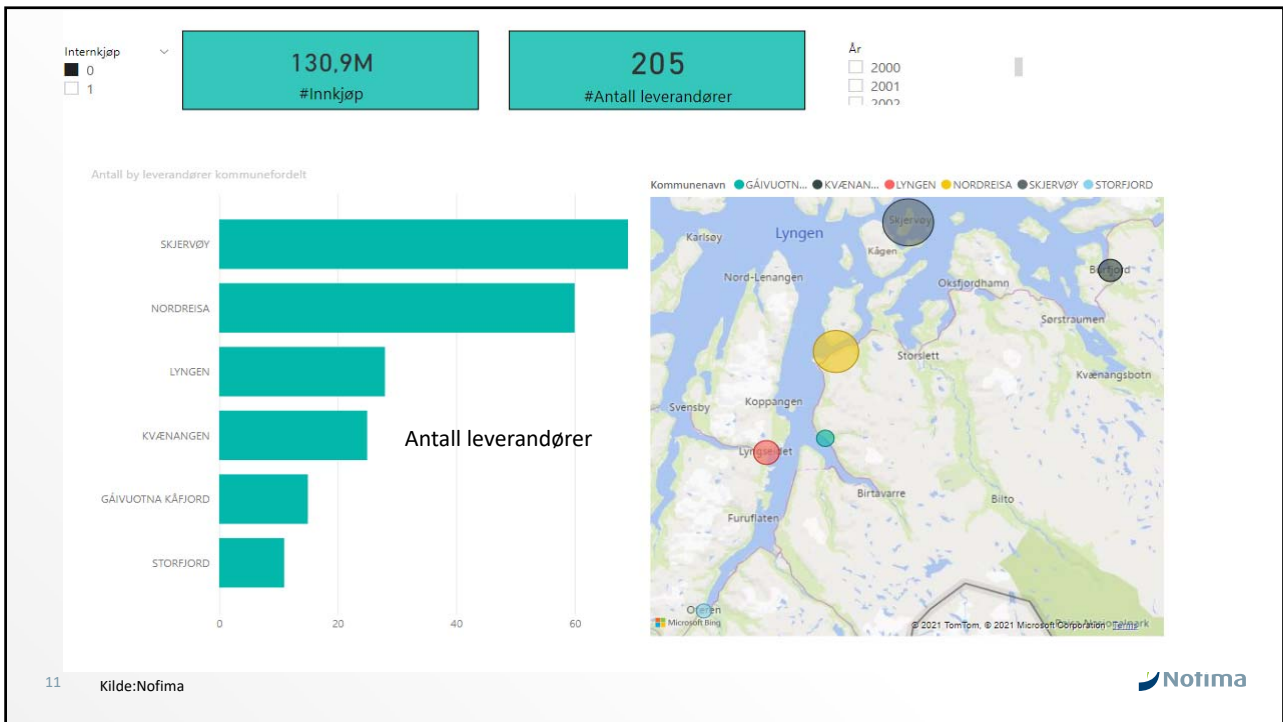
Internkjøp
0
1

130,9M
#Innkjøp

205
#Antall leverandører

År
2000
2001
2002

Antall by leverandører kommunefordelt

SKJERVØY
NORDREISA
LYNGEN
KVÆNANGEN
GÁIVUOTNA KÅFJORD
STORFJORD

0 20 40 60

Antall leverandører

Kommunenavn GÁIVUOTN... KVÆNAN... LYNGEN NORDREISA SKJERVØY STORFJORD

Karlsøy
Lyngen
Skjervøy
Kågen
Nord-Lenangen
Burfjord
Oksfjordhamn
Sørstraumen
Storslett
Kvænangsbotn
Svensby
Koppangen
Lyngseidet
Birtavarre
Bilto
Furuflaten
Oteren

Microsoft Bing
© 2021 TomTom, © 2021 Microsoft Corporation Terms

11 Kilde:Nofima

Nofima